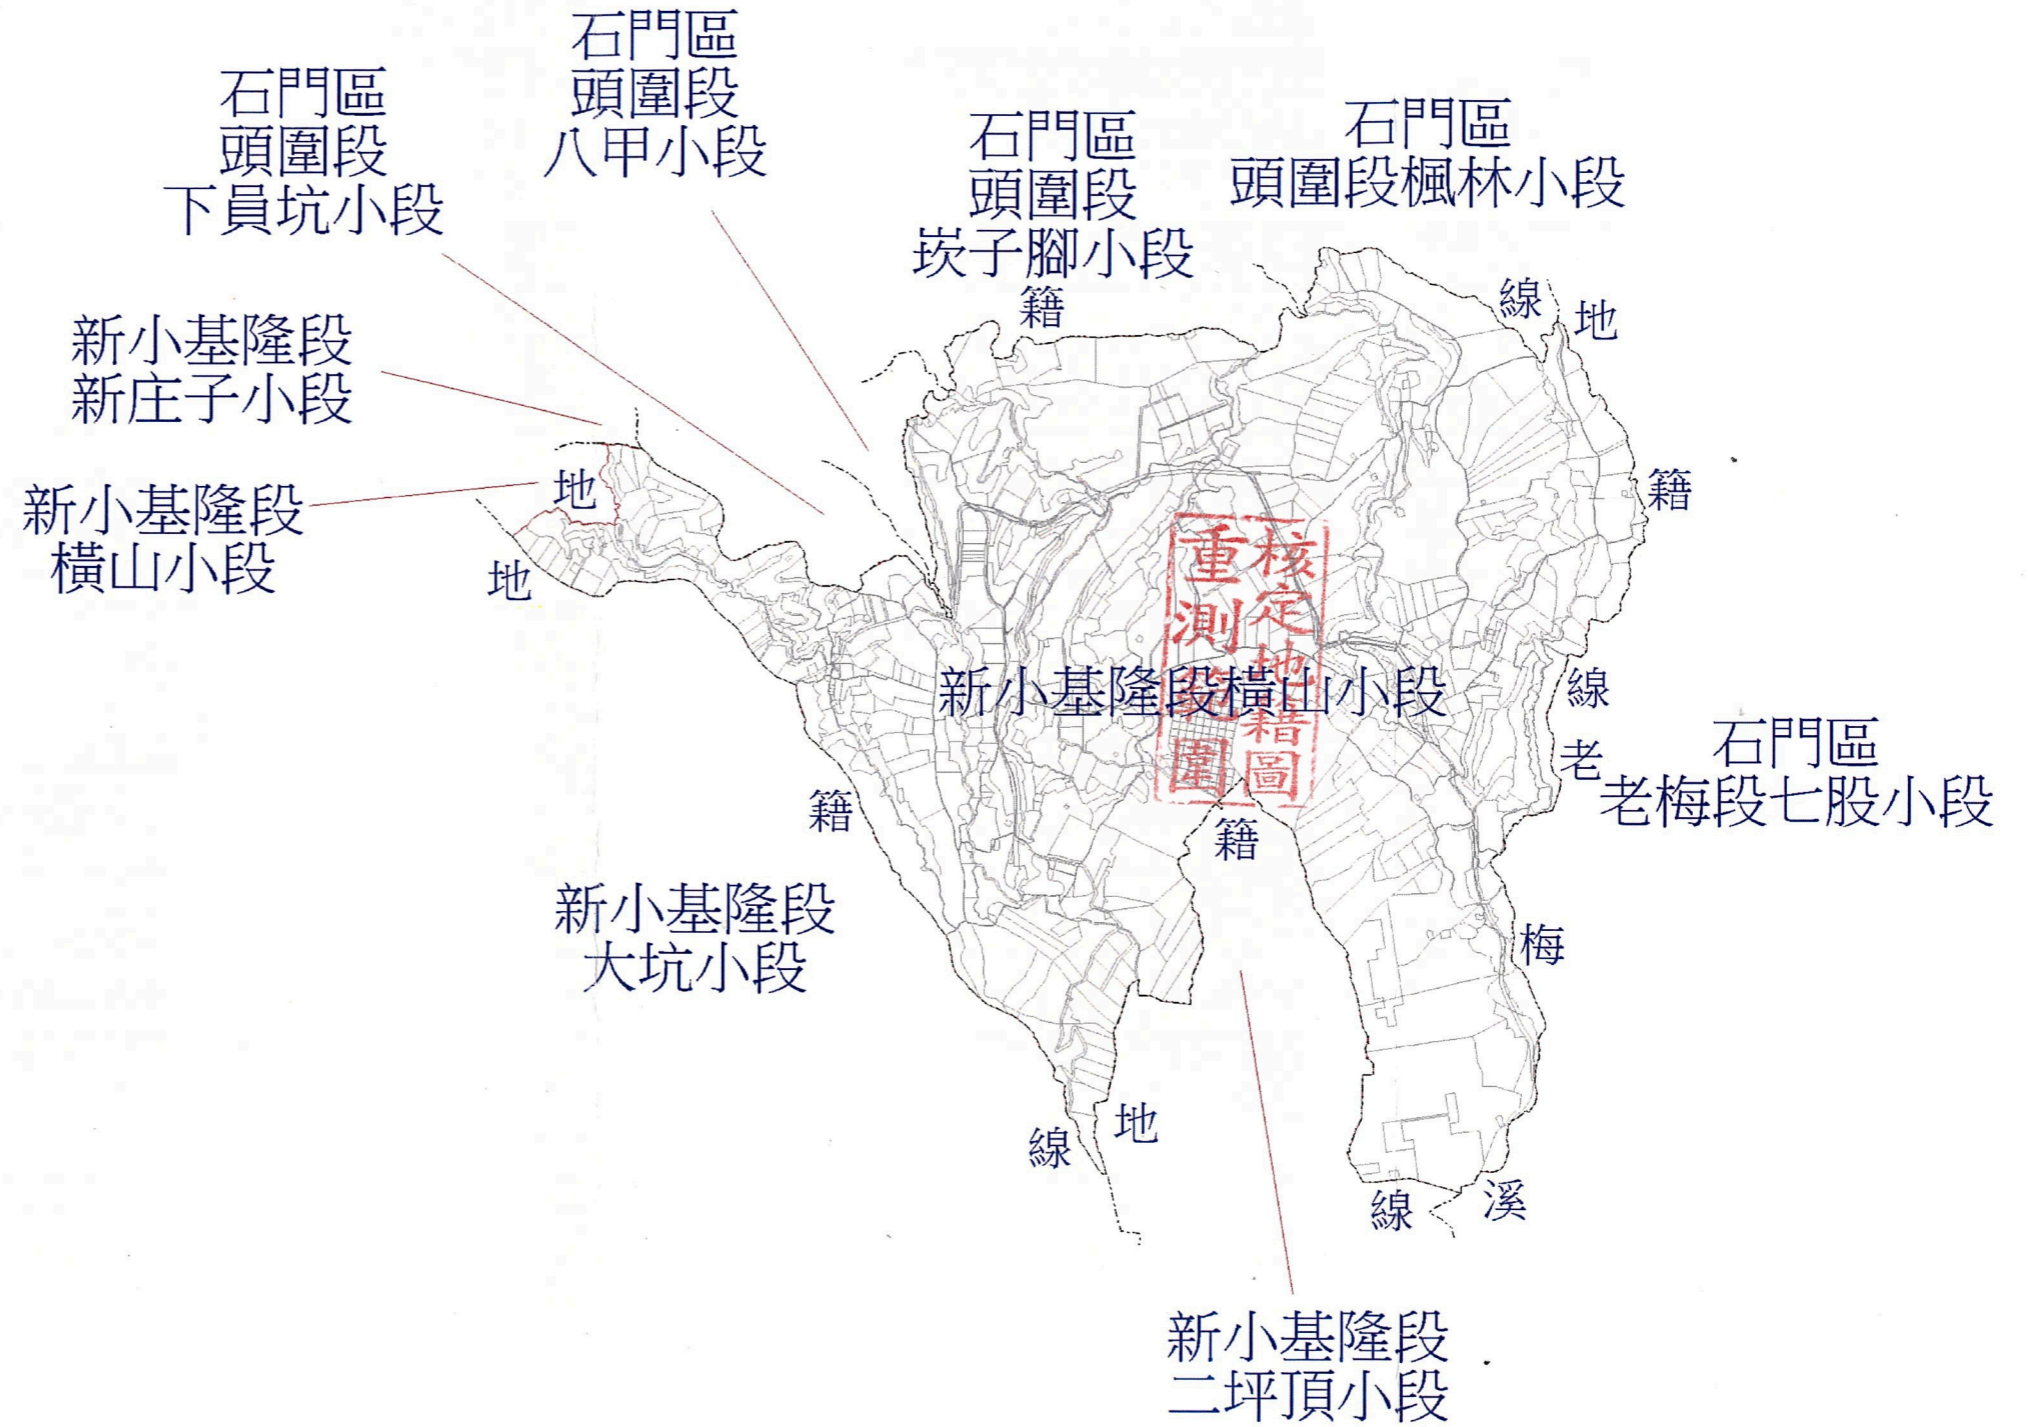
石門區
頭圍段
八甲小段

石門區
頭圍段
下員坑小段

石門區
頭圍段
崁子腳小段

石門區
頭圍段楓林小段

籍

線

地

新小基隆段
新庄子小段

新小基隆段
橫山小段

地

地

籍

重測
核定地籍圖

新小基隆段橫山小段

線

老

石門區
老梅段七股小段

籍

籍

新小基隆段
大坑小段

梅

線

地

線

溪

新小基隆段
二坪頂小段